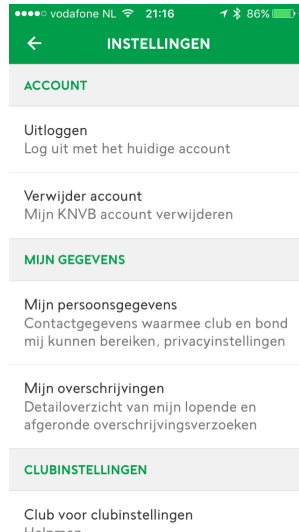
●●●●○ vodafone NL 21:16 86%

INSTELLINGEN

ACCOUNT

Uitloggen
Log uit met het huidige account

Verwijder account
Mijn KNVB account verwijderen

MIJN GEGEVENS

Mijn persoonsgegevens
Contactgegevens waarmee club en bond mij kunnen bereiken, privacyinstellingen

Mijn overschrijvingen
Detailoverzicht van mijn lopende en afgeronde overschrijvingsverzoeken

CLUBINSTELLINGEN

Club voor clubinstellingen
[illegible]